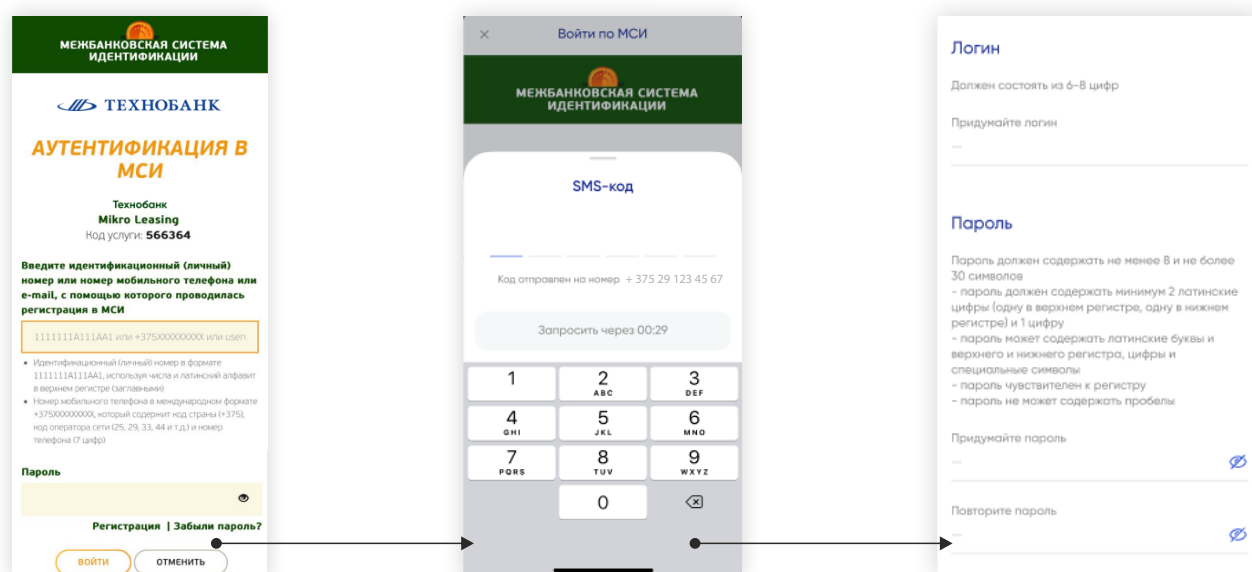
МЕЖБАНКОВСКАЯ СИСТЕМА ИДЕНТИФИКАЦИИ

ТЕХНОБАНК

АУТЕНТИФИКАЦИЯ В МСИ

Технобанк
Mikro Leasing
Код услуги: 566364

Введите идентификационный (личный) номер или номер мобильного телефона или e-mail, с помощью которого проводилась регистрация в МСИ

1111111A111AA1 или +375XXXXXXXXX или user

• Идентификационный (личный) номер в формате 1111111A111AA1, используя числа и латинский алфавит в верхнем регистре (заглавными)
• Номер мобильного телефона в международном формате +375XXXXXXXXX, который содержит код страны (+375), код оператора сети (25, 29, 33, 44 и т.д.) и номер телефона (7 цифр)

Пароль

Регистрация | Забыли пароль?

ВОЙТИ
ОТМЕНИТЬ

×
Войти по МСИ

МЕЖБАНКОВСКАЯ СИСТЕМА ИДЕНТИФИКАЦИИ

SMS-код

Код отправлен на номер +375 29 123 45 67

Запросить через 00:29

1
2 ABC
3 DEF
4 GHI
5 JKL
6 MNO
7 PQRS
8 TUV
9 WXYZ
0

Логин

Должен состоять из 6-8 цифр

Придумайте логин

Пароль

Пароль должен содержать не менее 8 и не более 30 символов
- пароль должен содержать минимум 2 латинские цифры (одну в верхнем регистре, одну в нижнем регистре) и 1 цифру
- пароль может содержать латинские буквы и верхнего и нижнего регистра, цифры и специальные символы
- пароль чувствителен к регистру
- пароль не может содержать пробелы

Придумайте пароль

Повторите пароль